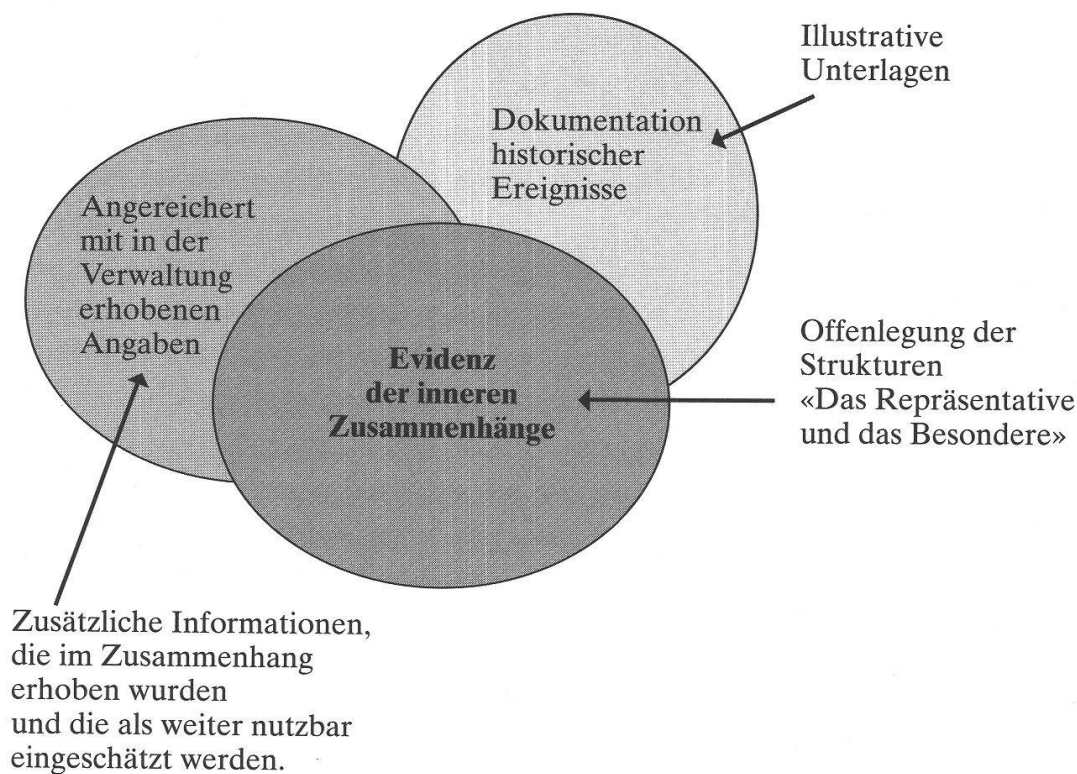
Illustrative Unterlagen

Dokumentation historischer Ereignisse

Angereichert mit in der Verwaltung erhobenen Angaben

Evidenz der inneren Zusammenhänge

Offenlegung der Strukturen «Das Repräsentative und das Besondere»

Zusätzliche Informationen, die im Zusammenhang erhoben wurden und die als weiter nutzbar eingeschätzt werden.